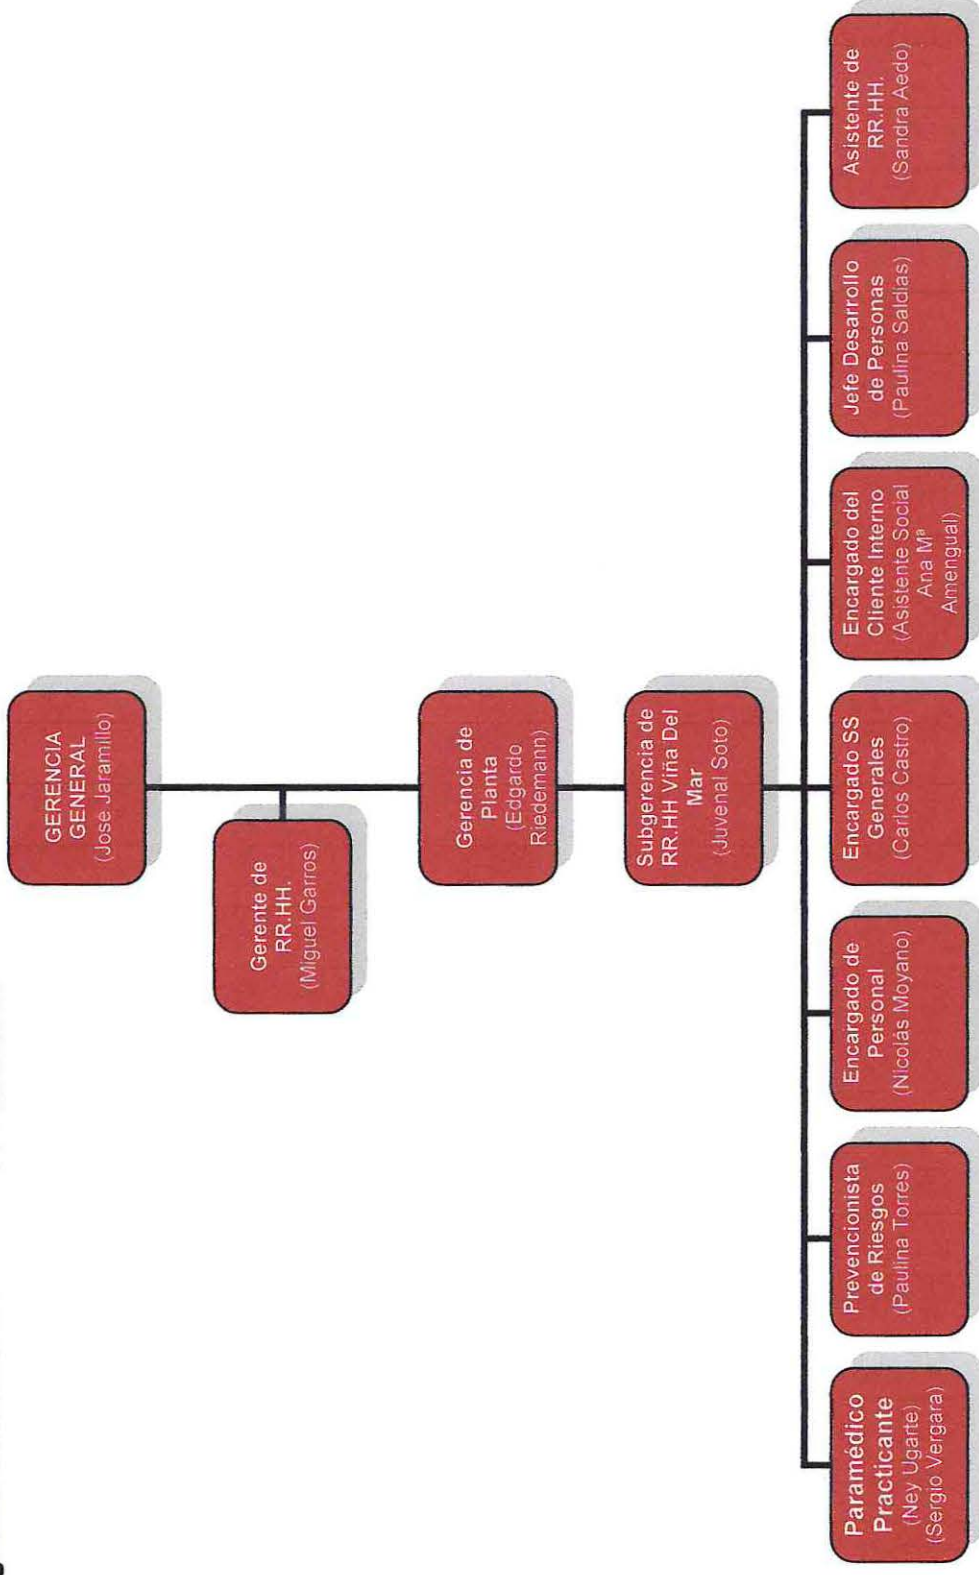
GERENCIA GENERAL (Jose Jaramillo)

Gerente de RR.HH. (Miguel Garros)

Gerencia de Planta (Edgardo Riedemann)

Subgerencia de RR.HH Viña Del Mar (Juvenal Soto)

Paramédico Practicante (Ney Ugarte) (Sergio Vergara)

Prevencionista de Riesgos (Paulina Torres)

Encargado de Personal (Nicolás Moyano)

Encargado SS Generales (Carlos Castro)

Encargado del Cliente Interno (Asistente Social Ana Mª Amengual)

Jefe Desarrollo de Personas (Paulina Saldías)

Asistente de RR.HH. (Sandra Aedo)